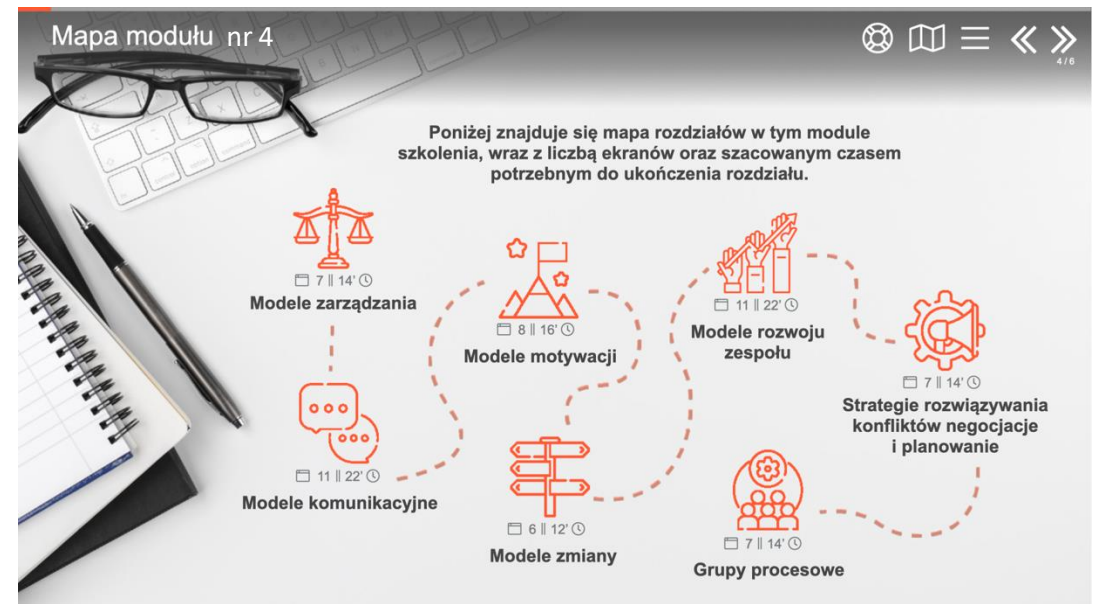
Mapa modułu nr 4

4 / 6

Poniżej znajduje się mapa rozdziałów w tym module szkolenia, wraz z liczbą ekranów oraz szacowanym czasem potrzebnym do ukończenia rozdziału.

7 || 14'
Modele zarządzania

8 || 16'
Modele motywacji

11 || 22'
Modele rozwoju zespołu

7 || 14'
Strategie rozwiązywania konfliktów negocjacje i planowanie

11 || 22'
Modele komunikacyjne

6 || 12'
Modele zmiany

7 || 14'
Grupy procesowe